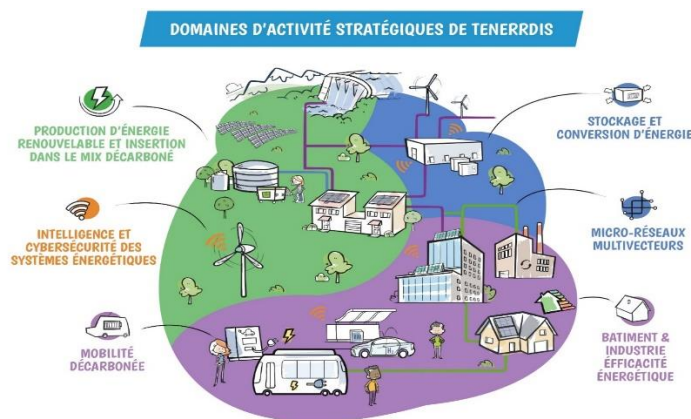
DOMAINES D'ACTIVITÉ STRATÉGIQUES DE TENERRDIS

PRODUCTION D'ÉNERGIE RENOUVELABLE ET INSERTION DANS LE MIX DÉCARBONÉ

STOCKAGE ET CONVERSION D'ÉNERGIE

INTELLIGENCE ET CYBERSÉCURITÉ DES SYSTÈMES ÉNERGÉTIQUES

MICRO-RÉSEAUX MULTIVECTEURS

MOBILITÉ DÉCARBONÉE

BATIMENT & INDUSTRIE EFFICACITÉ ÉNERGÉTIQUE